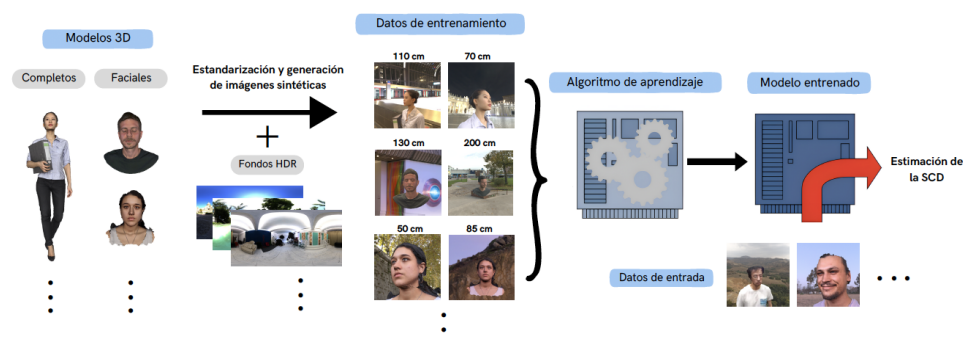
Modelos 3D

Completos

Faciales

Estandarización y generación de imágenes sintéticas

+

Fondos HDR

Datos de entrenamiento

110 cm

70 cm

130 cm

200 cm

50 cm

85 cm

Algoritmo de aprendizaje

Modelo entrenado

Estimación de la SCD

Datos de entrada